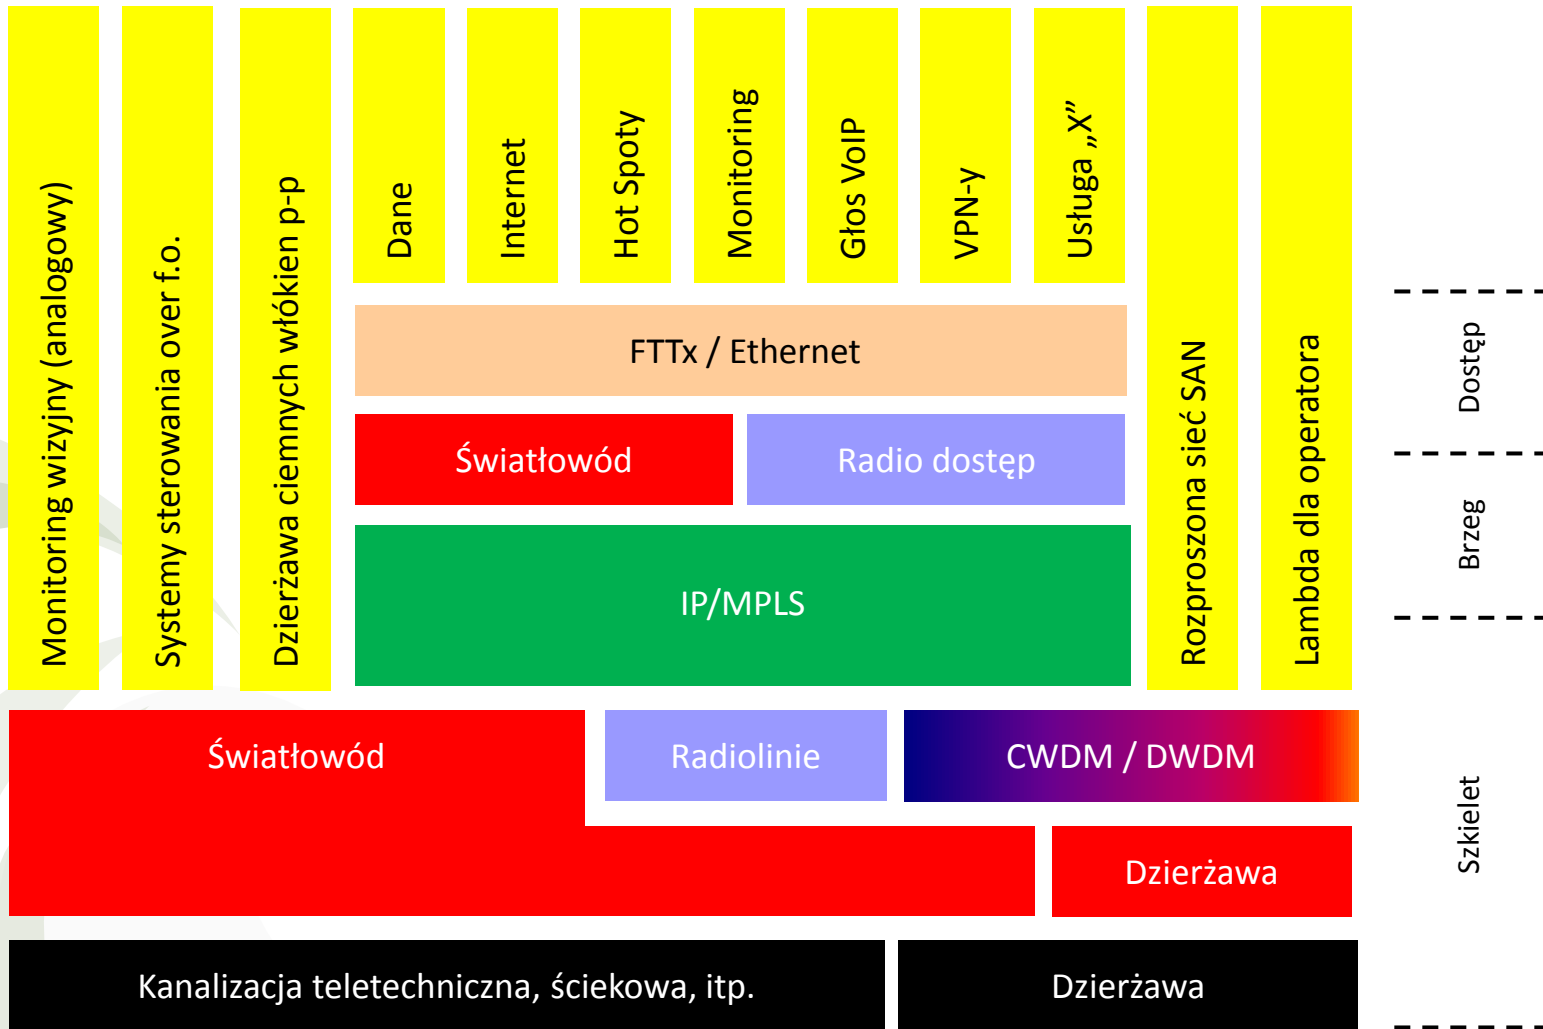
Monitoring wizyjny (analogowy)

Systemy sterowania over f.o.

Dzierżawa ciemnych włókien p-p

Dane

Internet

Hot Spoty

Monitoring

Głos VoIP

VPN-y

Usługa „X”

Rozproszona sieć SAN

Lambda dla operatora

FTTx / Ethernet

Światłowód

Radio dostęp

IP/MPLS

Światłowód

Radiolinie

CWDM / DWDM

Dzierżawa

Kanalizacja teletechniczna, ściekowa, itp.

Dzierżawa

Dostęp

Brzeg

Szkielet